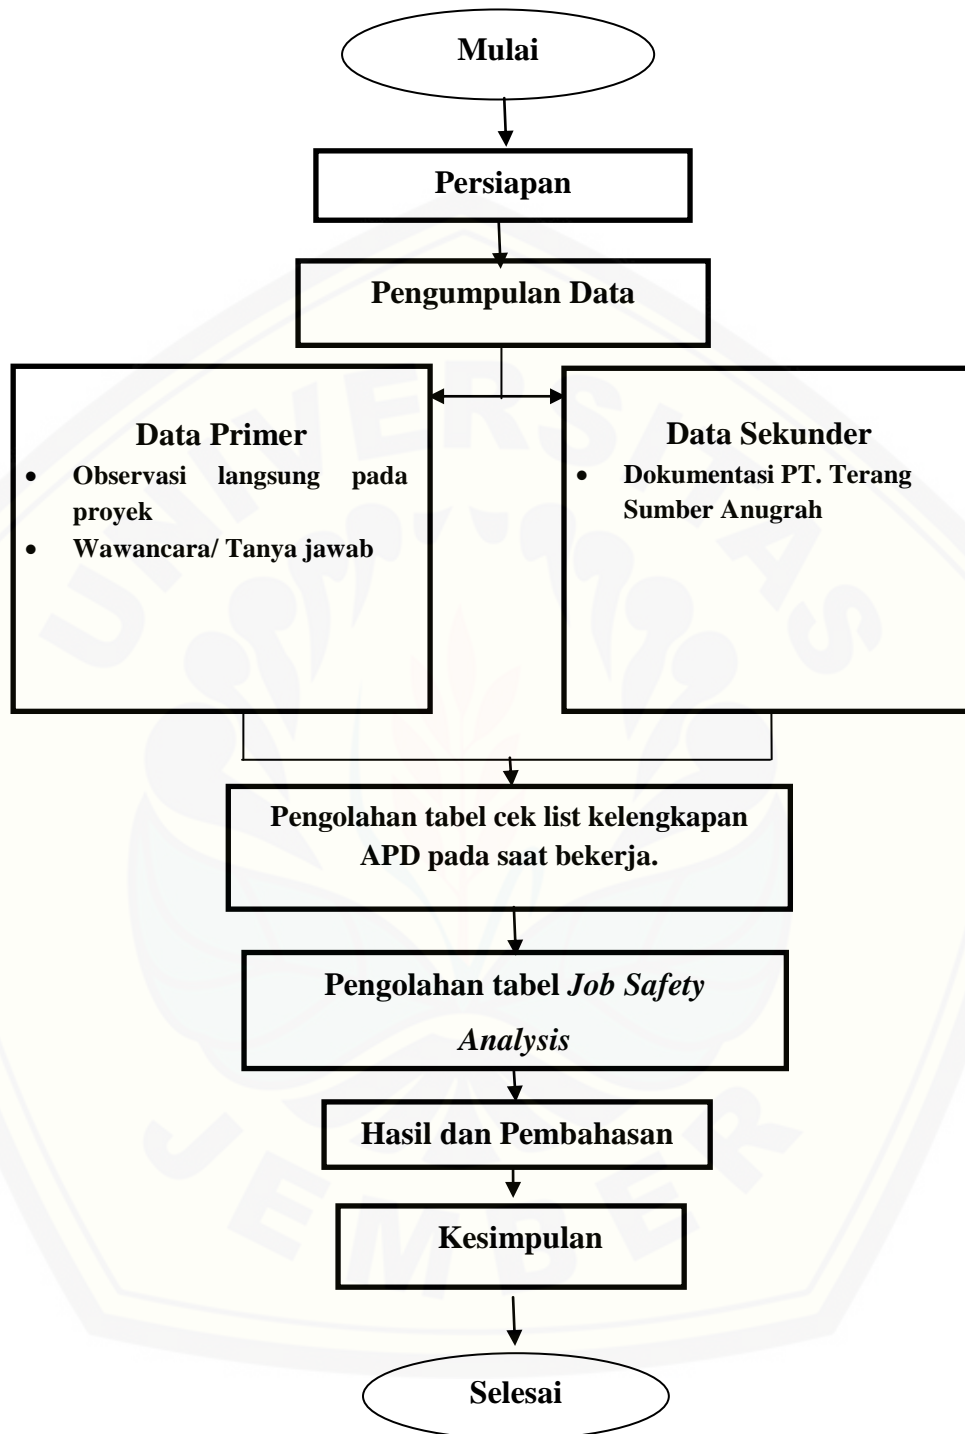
Mulai

Persiapan

Pengumpulan Data

Data Primer
- Observasi langsung pada proyek
- Wawancara/ Tanya jawab

Data Sekunder
- Dokumentasi PT. Terang Sumber Anugrah

Pengolahan tabel cek list kelengkapan APD pada saat bekerja.

Pengolahan tabel *Job Safety Analysis*

Hasil dan Pembahasan

Kesimpulan

Selesai